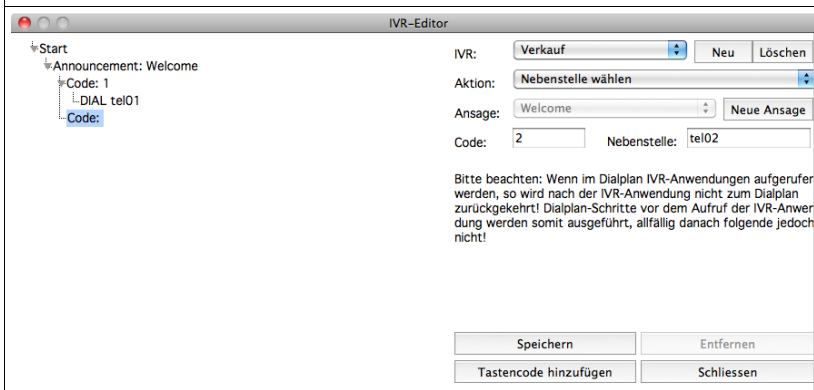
IVR-Editor

Start
Announcement: Welcome
Code: 1
DIAL tel01
Code:

IVR: Verkauf
Neu
Löschen
Aktion: Nebenstelle wählen
Ansage: Welcome
Neue Ansage
Code: 2
Nebenstelle: tel02

Bitte beachten: Wenn im Dialplan IVR-Anwendungen aufgerufer werden, so wird nach der IVR-Anwendung nicht zum Dialplan zurückgekehrt! Dialplan-Schritte vor dem Aufruf der IVR-Anwer dung werden somit ausgeführt, allfällig danach folgende jedoch nicht!

Speichern
Entfernen
Tastencode hinzufügen
Schliessen